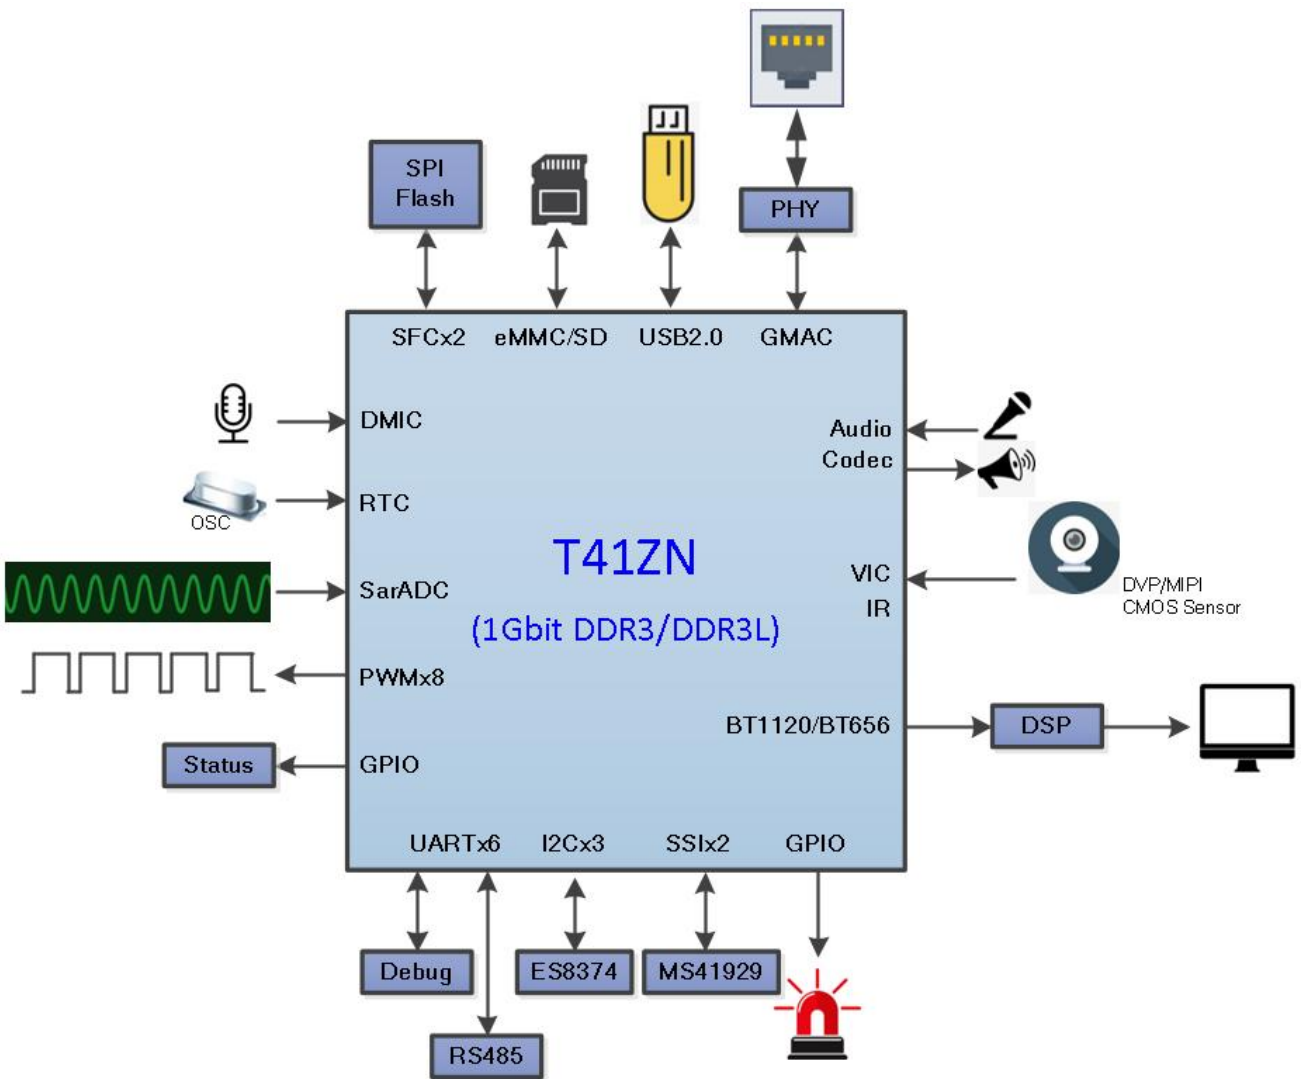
SPI Flash

PHY

SFCx2 eMMC/SD USB2.0 GMAC

DMIC

Audio Codec

OSC

RTC

T41ZN

(1Gbit DDR3/DDR3L)

SarADC

VIC

IR

DVP/MIPI CMOS Sensor

PWMx8

BT1120/BT656

DSP

Status

GPIO

UARTx6 I2Cx3 SSIx2 GPIO

Debug

ES8374

MS41929

RS485